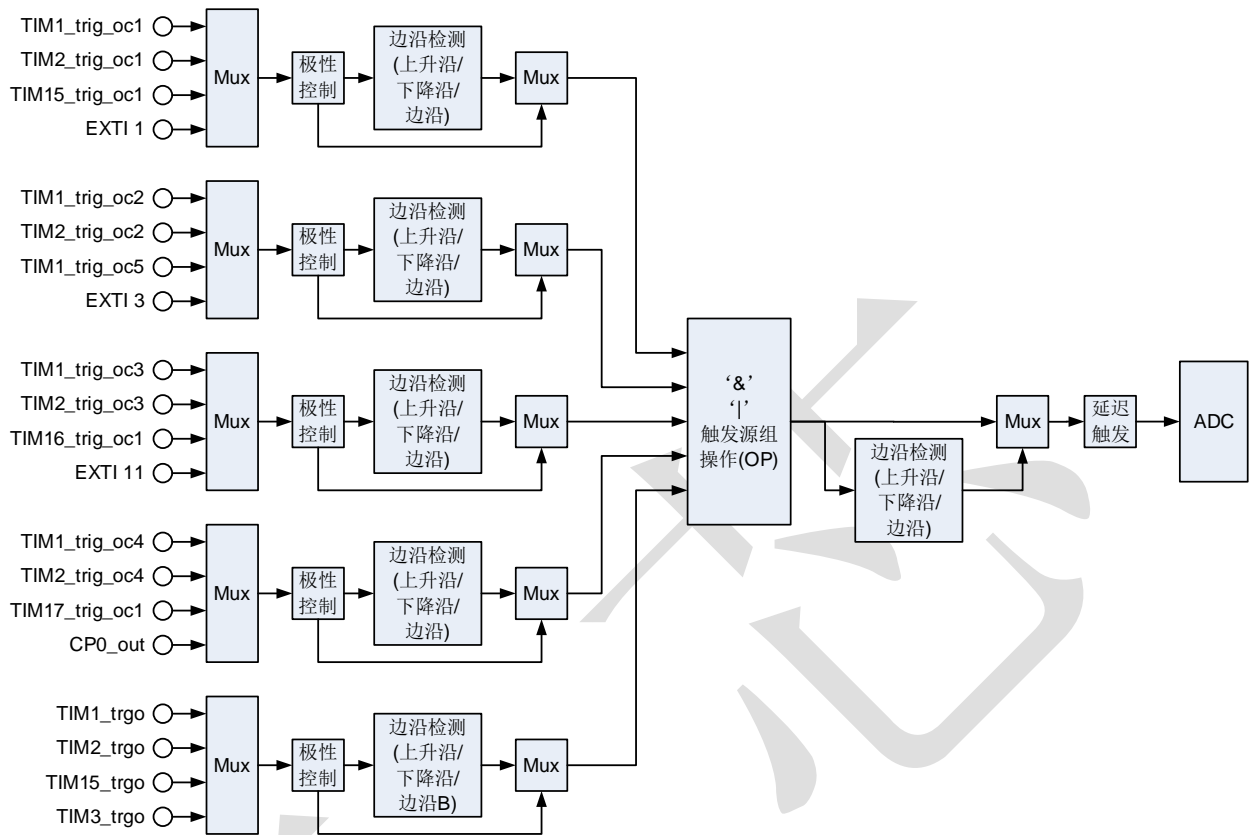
TIM1_trig_oc1
TIM2_trig_oc1
TIM15_trig_oc1
EXTI 1
Mux
极性控制
边沿检测 (上升沿/下降沿/边沿)
Mux

TIM1_trig_oc2
TIM2_trig_oc2
TIM1_trig_oc5
EXTI 3
Mux
极性控制
边沿检测 (上升沿/下降沿/边沿)
Mux

TIM1_trig_oc3
TIM2_trig_oc3
TIM16_trig_oc1
EXTI 11
Mux
极性控制
边沿检测 (上升沿/下降沿/边沿)
Mux

TIM1_trig_oc4
TIM2_trig_oc4
TIM17_trig_oc1
CP0_out
Mux
极性控制
边沿检测 (上升沿/下降沿/边沿)
Mux

TIM1_trgo
TIM2_trgo
TIM15_trgo
TIM3_trgo
Mux
极性控制
边沿检测 (上升沿/下降沿/边沿B)
Mux

‘&’
‘|’
触发源组操作(OP)

边沿检测 (上升沿/下降沿/边沿)
Mux
延迟触发
ADC